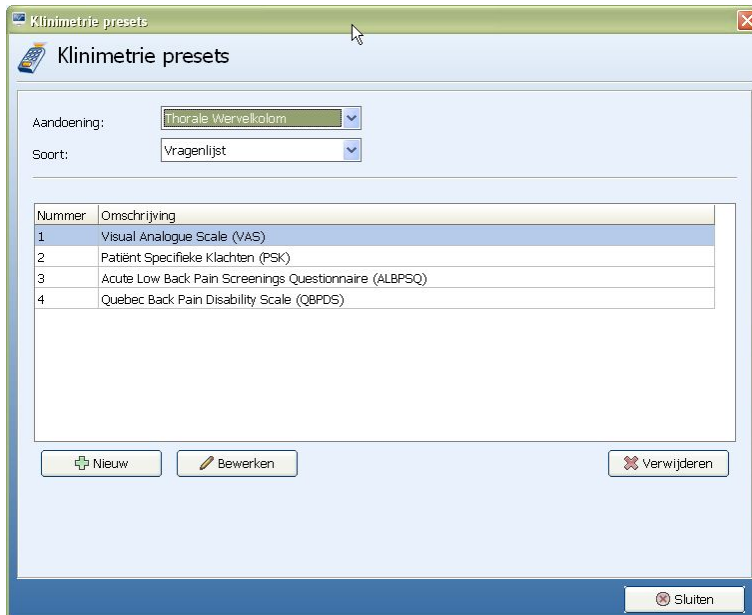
Klinimetrie presets

Klinimetrie presets

Aandoening: Thorale Wervelkolom

Soort: Vragenlijst

| Nummer | Omschrijving |
|---|---|
| 1 | Visual Analogue Scale (VAS) |
| 2 | Patiënt Specifieke Klachten (PSK) |
| 3 | Acute Low Back Pain Screenings Questionnaire (ALBPSQ) |
| 4 | Quebec Back Pain Disability Scale (QBPDS) |

Nieuw

Bewerken

Verwijderen

Sluiten